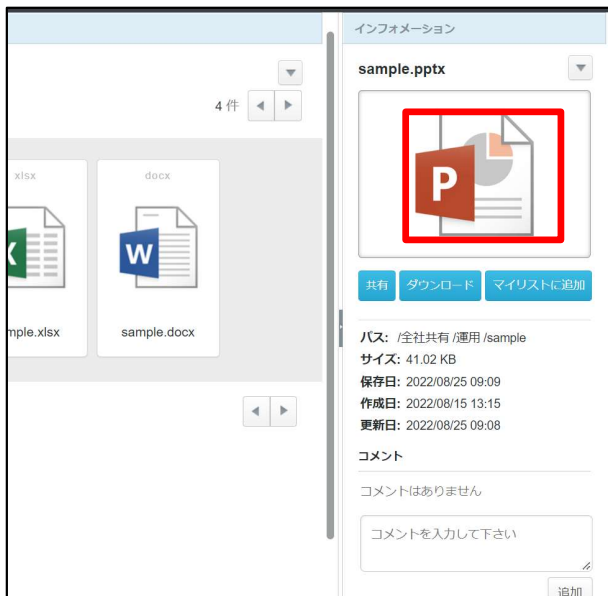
4 件

xlsx

mple.xlsx

docx

sample.docx

インフォメーション

sample.pptx

共有 ダウンロード マイリストに追加

パス: /全社共有 /運用 /sample
サイズ: 41.02 KB
保存日: 2022/08/25 09:09
作成日: 2022/08/15 13:15
更新日: 2022/08/25 09:08

コメント

コメントはありません

コメントを入力して下さい

追加